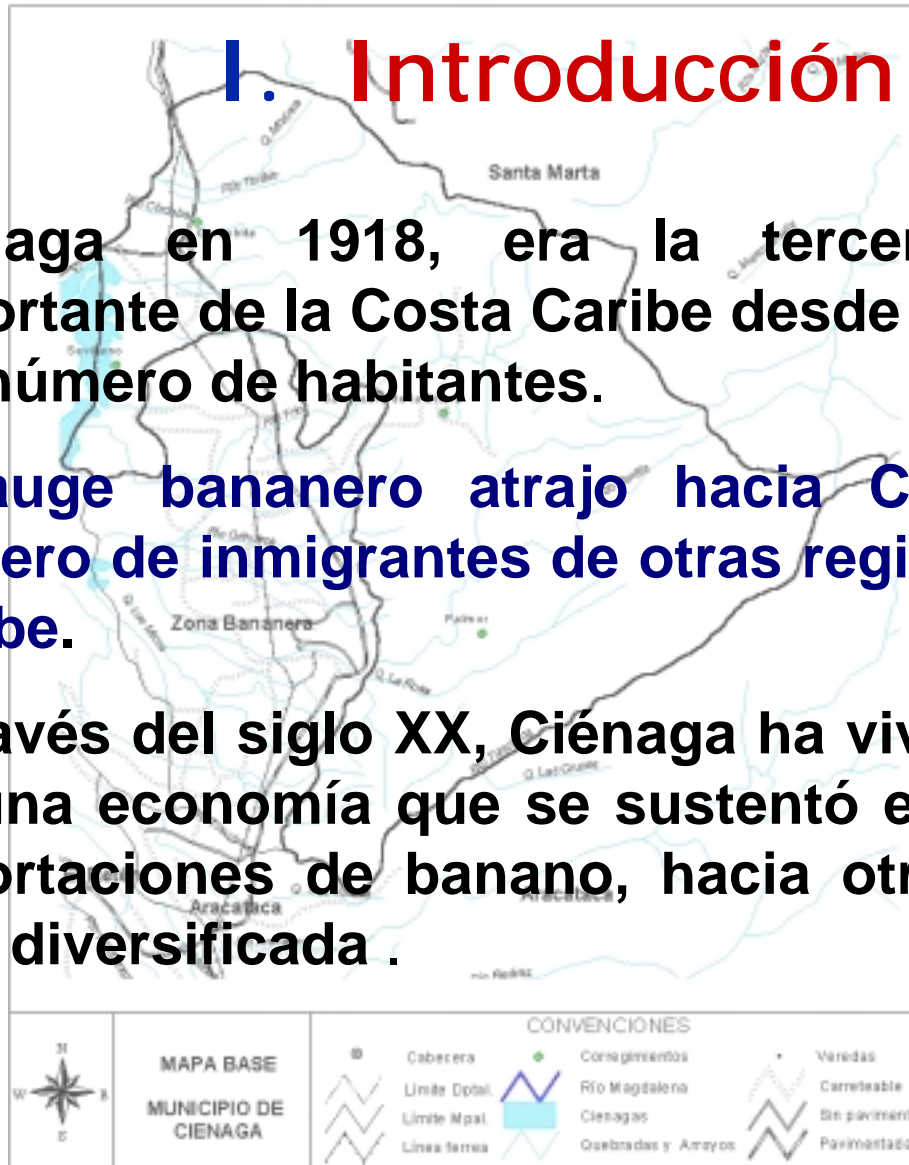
I. Introducción

Santa Marta

aga en 1918, era la tercer ortante de la Costa Caribe desde número de habitantes.

auge bananero atrajo hacia C ero de inmigrantes de otras regi be.

Zona Bananera

avés del siglo XX, Ciénaga ha viv una economía que se sustentó e ortaciones de banano, hacia otr diversificada .

Aracataca

CONVENCIONES

MAPA BASE

MUNICIPIO DE CIENAGA

Cabecera

Limite Dptal.

Limite Mpal.

Linea ferrea

Corregimientos

Río Magdalena

Cienagas

Quebradas y Arroyos

Veredas

Carreteable

Sin paviment

Pavimentado